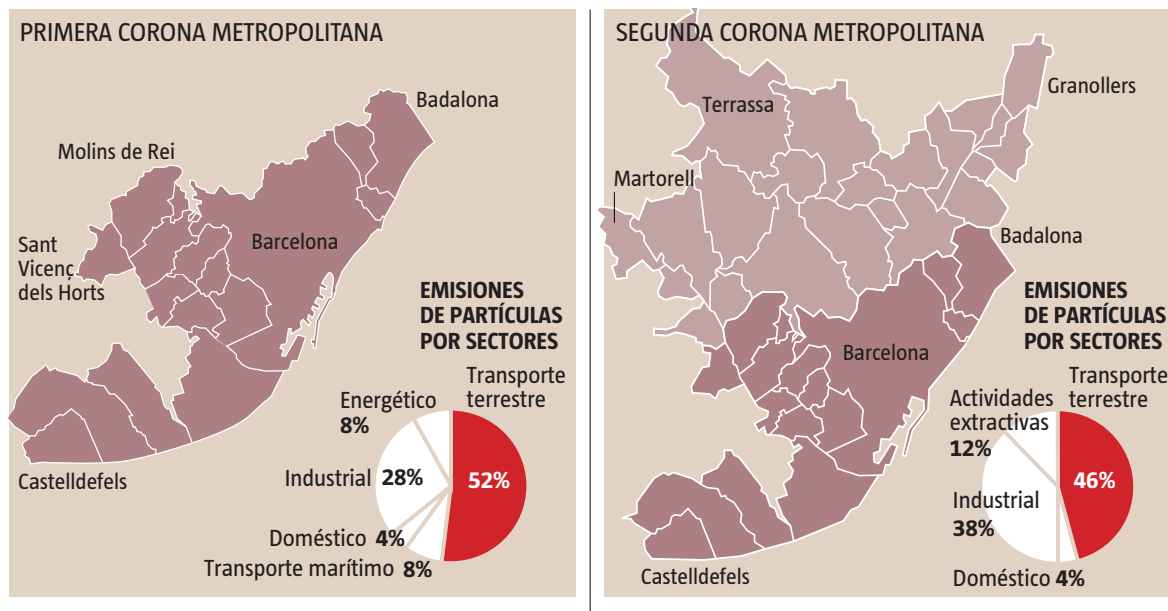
PRIMERA CORONA METROPOLITANA

Badalona

Molins de Rei

Barcelona

Sant Vicenç dels Horts

Castelldefels

EMISIONES DE PARTÍCULAS POR SECTORES

Energético 8%

Transporte terrestre

Industrial 28%

52%

Doméstico 4%

Transporte marítimo 8%

SEGUNDA CORONA METROPOLITANA

Granollers

Terrassa

Martorell

Badalona

Barcelona

Castelldefels

EMISIONES DE PARTÍCULAS POR SECTORES

Actividades extractivas 12%

Transporte terrestre

46%

Industrial 38%

Doméstico 4%